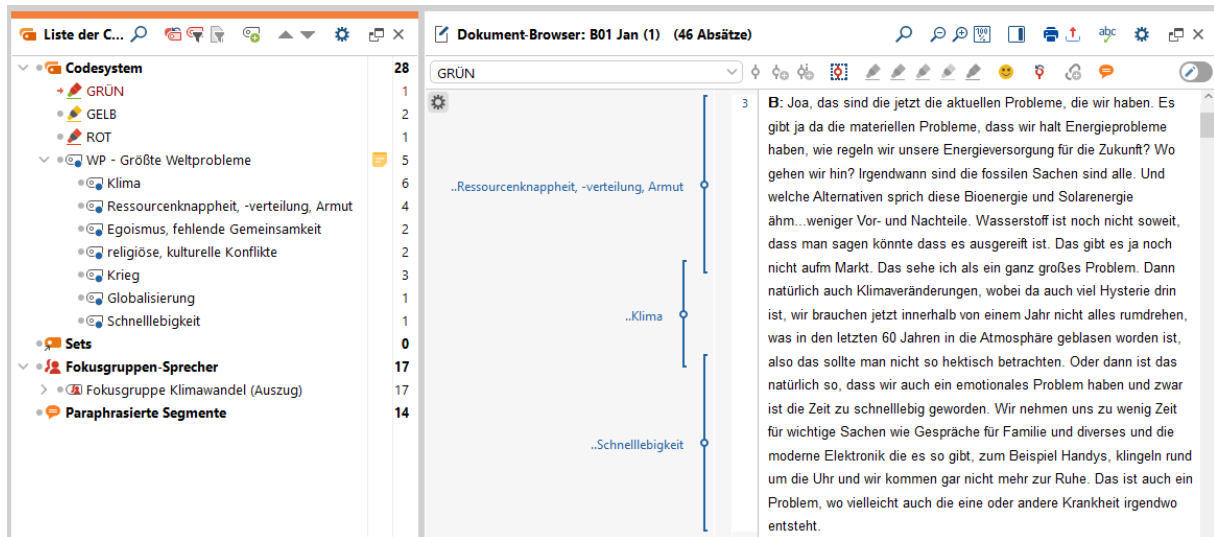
Liste der C...

Codesystem 28
GRÜN 1
GELB 2
ROT 1
WP - Größte Weltprobleme 5
Klima 6
Ressourcenknappheit, -verteilung, Armut 4
Egoismus, fehlende Gemeinsamkeit 2
religiöse, kulturelle Konflikte 2
Krieg 3
Globalisierung 1
Schnelllebigkeit 1
Sets 0
Fokusgruppen-Sprecher 17
Fokusgruppe Klimawandel (Auszug) 17
Paraphrasierte Segmente 14

Dokument-Browser: B01 Jan (1) (46 Absätze)

GRÜN

..Ressourcenknappheit, -verteilung, Armut

..Klima

..Schnelllebigkeit

3

B: Joa, das sind die jetzt die aktuellen Probleme, die wir haben. Es gibt ja da die materiellen Probleme, dass wir halt Energieprobleme haben, wie regeln wir unsere Energieversorgung für die Zukunft? Wo gehen wir hin? Irgendwann sind die fossilen Sachen sind alle. Und welche Alternativen sprich diese Bioenergie und Solarenergie ähm...weniger Vor- und Nachteile. Wasserstoff ist noch nicht soweit, dass man sagen könnte dass es ausgereift ist. Das gibt es ja noch nicht aufm Markt. Das sehe ich als ein ganz großes Problem. Dann natürlich auch Klimaveränderungen, wobei da auch viel Hysterie drin ist, wir brauchen jetzt innerhalb von einem Jahr nicht alles rumdrehen, was in den letzten 60 Jahren in die Atmosphäre geblasen worden ist, also das sollte man nicht so hektisch betrachten. Oder dann ist das natürlich so, dass wir auch ein emotionales Problem haben und zwar ist die Zeit zu schnelllebig geworden. Wir nehmen uns zu wenig Zeit für wichtige Sachen wie Gespräche für Familie und diverses und die moderne Elektronik die es so gibt, zum Beispiel Handys, klingeln rund um die Uhr und wir kommen gar nicht mehr zur Ruhe. Das ist auch ein Problem, wo vielleicht auch die eine oder andere Krankheit irgendwo entsteht.